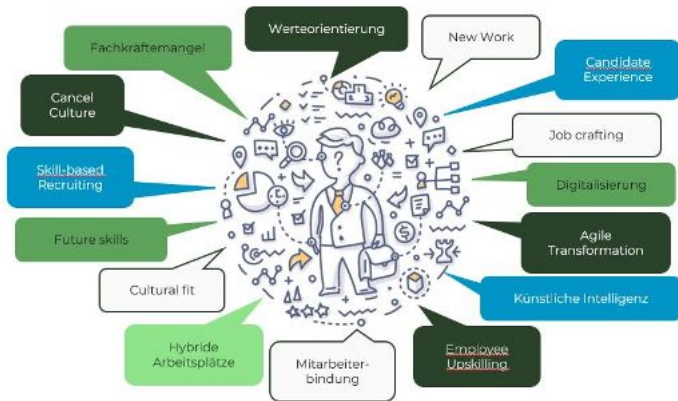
Werteorientierung

Fachkräftemangel

New Work

Candidate Experience

Cancel Culture

Job crafting

Skill-based Recruiting

Digitalisierung

Future skills

Agile Transformation

Cultural fit

Künstliche Intelligenz

Hybride Arbeitsplätze

Mitarbeiterbindung

Employee Upskilling